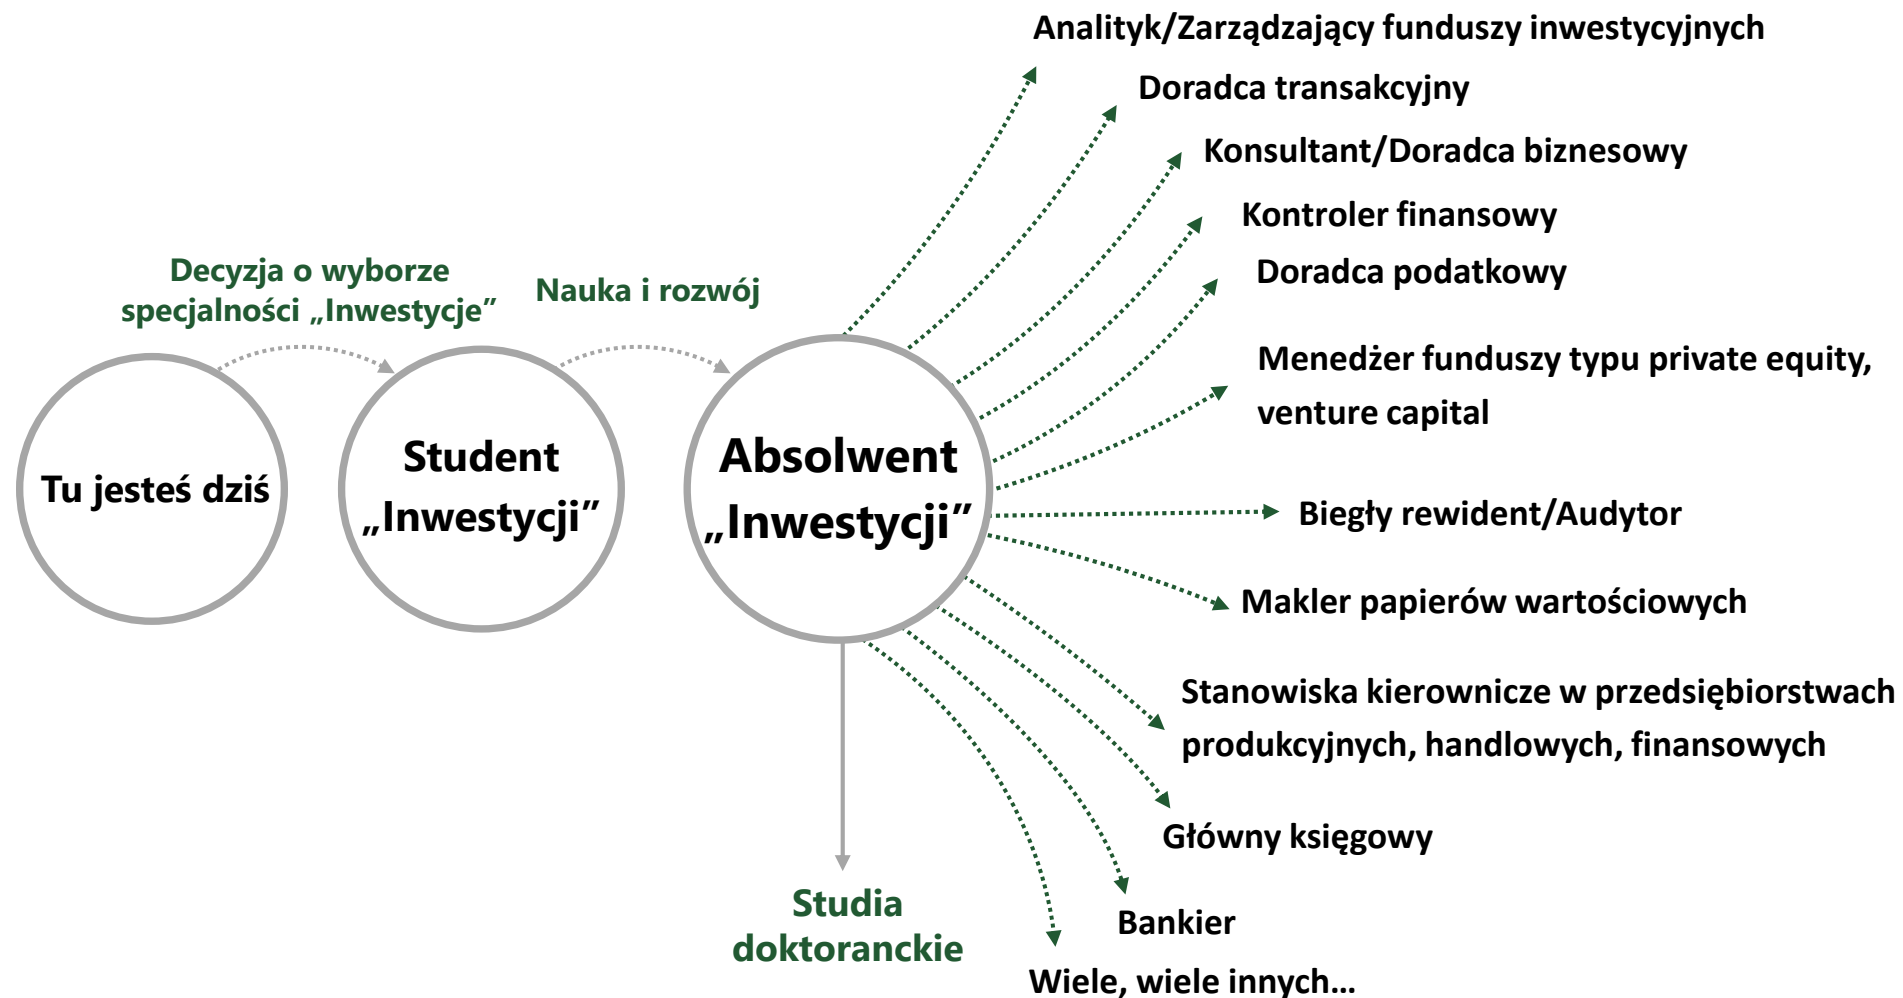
Decyzja o wyborze specjalności „Inwestycje”

Nauka i rozwój

Tu jesteś dziś

Student „Inwestycji”

Absolwent „Inwestycji”

Analityk/Zarządzający funduszy inwestycyjnych

Doradca transakcyjny

Konsultant/Doradca biznesowy

Kontroler finansowy

Doradca podatkowy

Menedżer funduszy typu private equity, venture capital

Biegły rewident/Audytor

Makler papierów wartościowych

Stanowiska kierownicze w przedsiębiorstwach produkcyjnych, handlowych, finansowych

Główny księgowy

Bankier

Wiele, wiele innych…

Studia doktoranckie